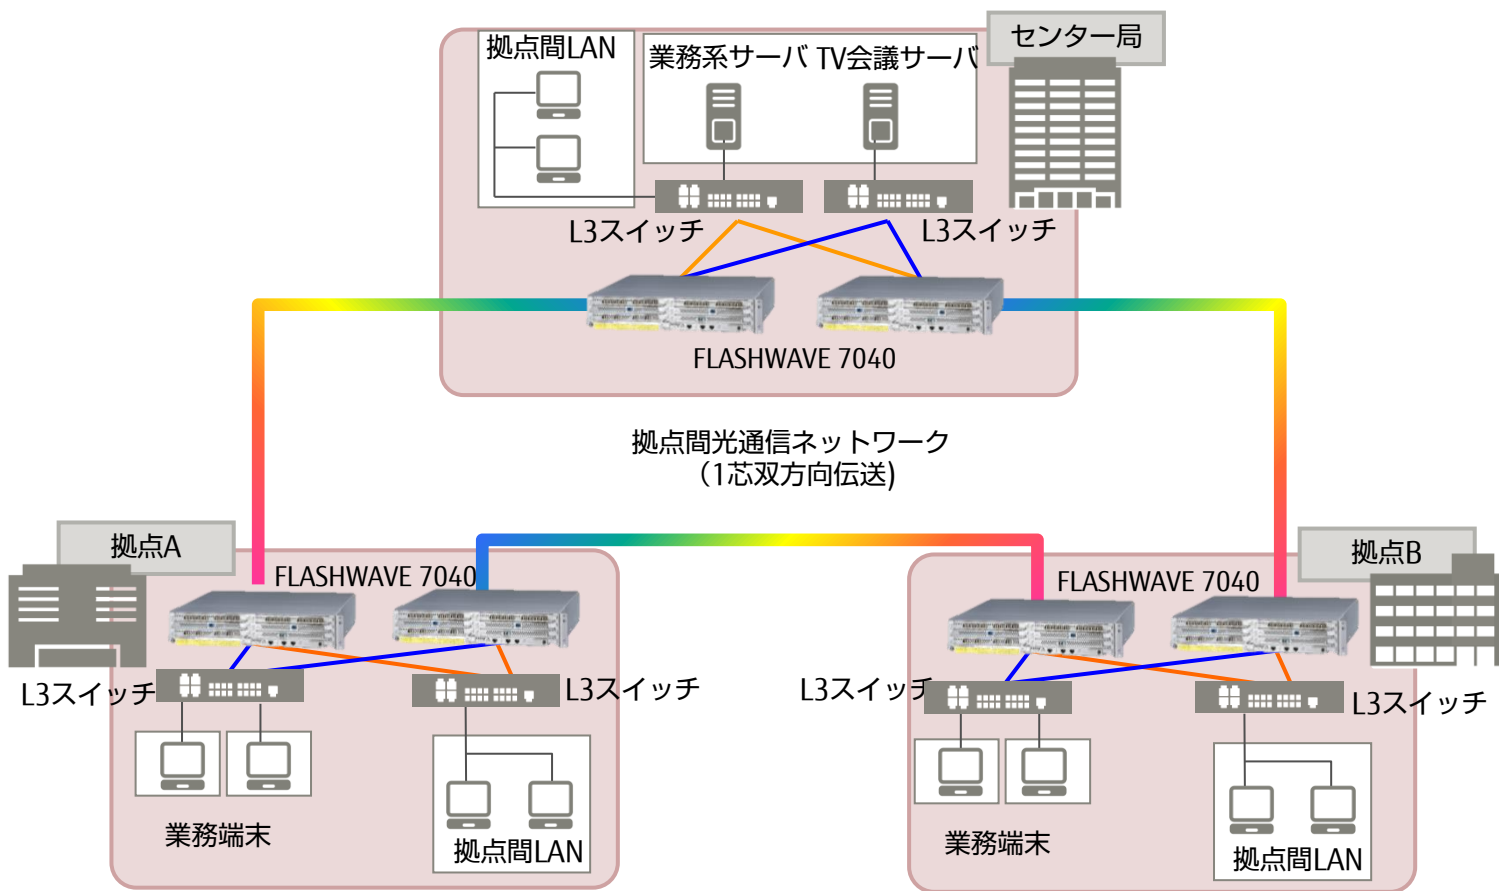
拠点間LAN

業務系サーバ TV会議サーバ

センター局

L3スイッチ

L3スイッチ

FLASHWAVE 7040

拠点間光通信ネットワーク
(1芯双方向伝送)

拠点A

FLASHWAVE 7040

L3スイッチ

L3スイッチ

業務端末

拠点間LAN

拠点B

FLASHWAVE 7040

L3スイッチ

L3スイッチ

業務端末

拠点間LAN